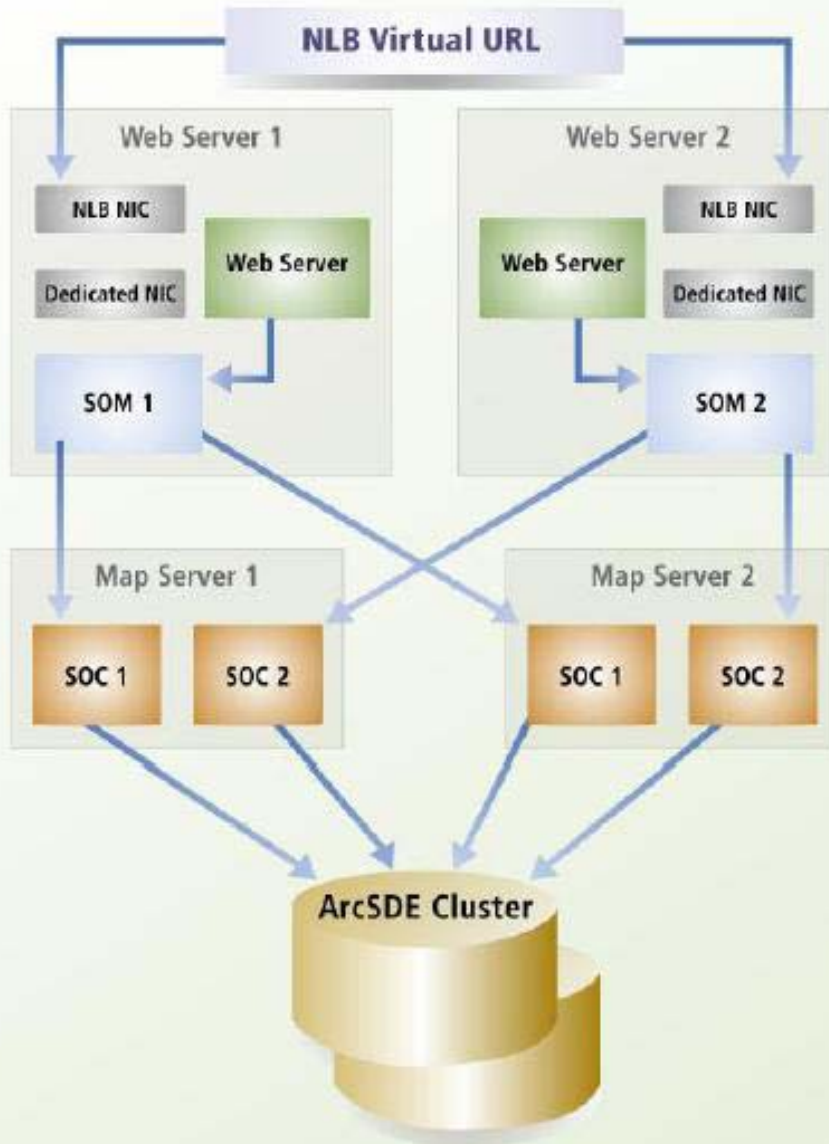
NLB Virtual URL

Web Server 1

NLB NIC

Web Server

Dedicated NIC

SOM 1

Web Server 2

NLB NIC

Web Server

Dedicated NIC

SOM 2

Map Server 1

SOC 1

SOC 2

Map Server 2

SOC 1

SOC 2

ArcSDE Cluster